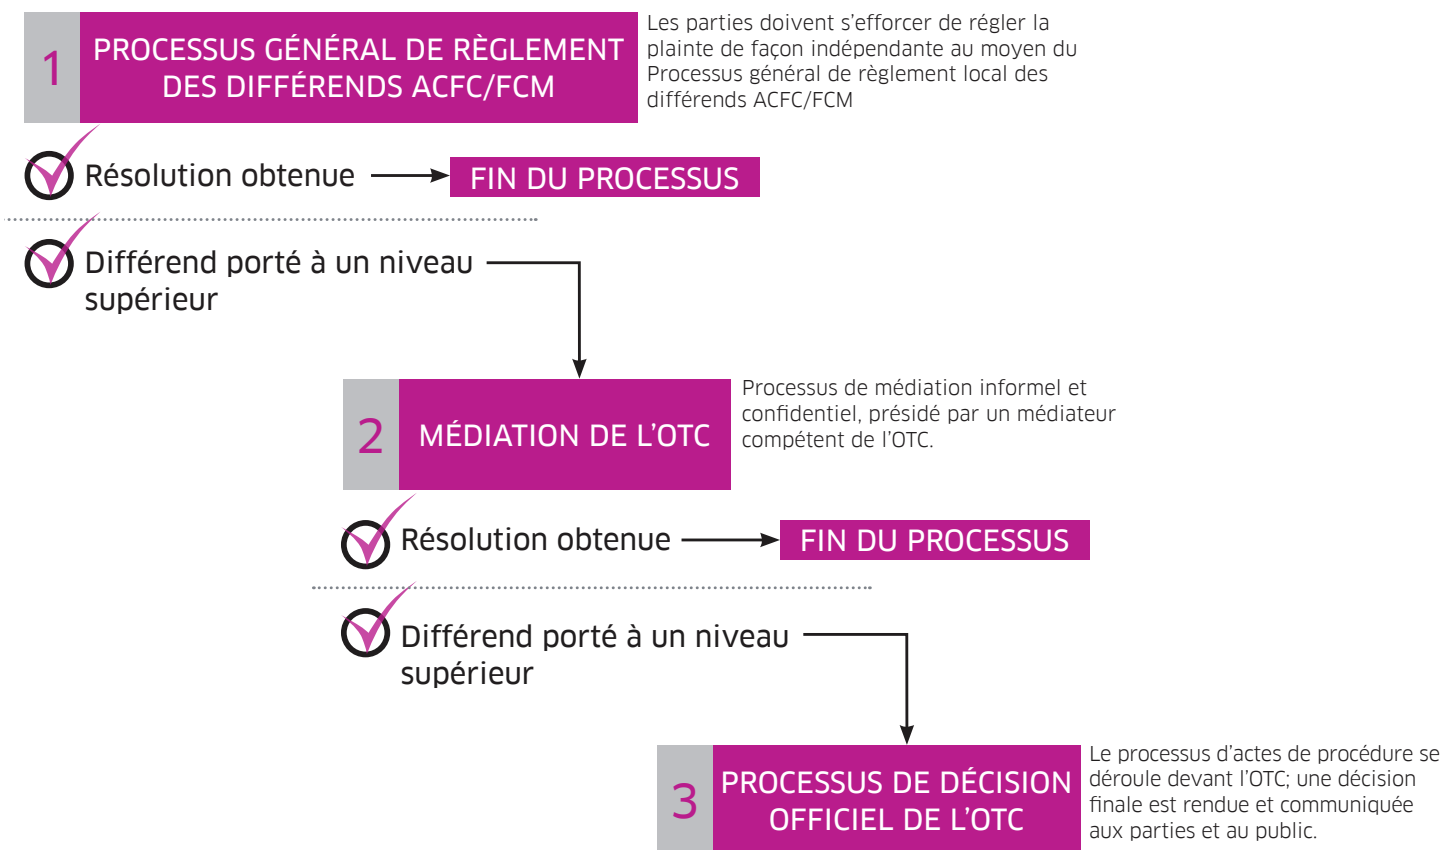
1 PROCESSUS GÉNÉRAL DE RÈGLEMENT DES DIFFÉRENDS ACFC/FCM

Les parties doivent s’efforcer de régler la plainte de façon indépendante au moyen du Processus général de règlement local des différends ACFC/FCM

Résolution obtenue

FIN DU PROCESSUS

Différend porté à un niveau supérieur

2 MÉDIATION DE L’OTC

Processus de médiation informel et confidentiel, présidé par un médiateur compétent de l’OTC.

Résolution obtenue

FIN DU PROCESSUS

Différend porté à un niveau supérieur

3 PROCESSUS DE DÉCISION OFFICIEL DE L’OTC

Le processus d’actes de procédure se déroule devant l’OTC; une décision finale est rendue et communiquée aux parties et au public.